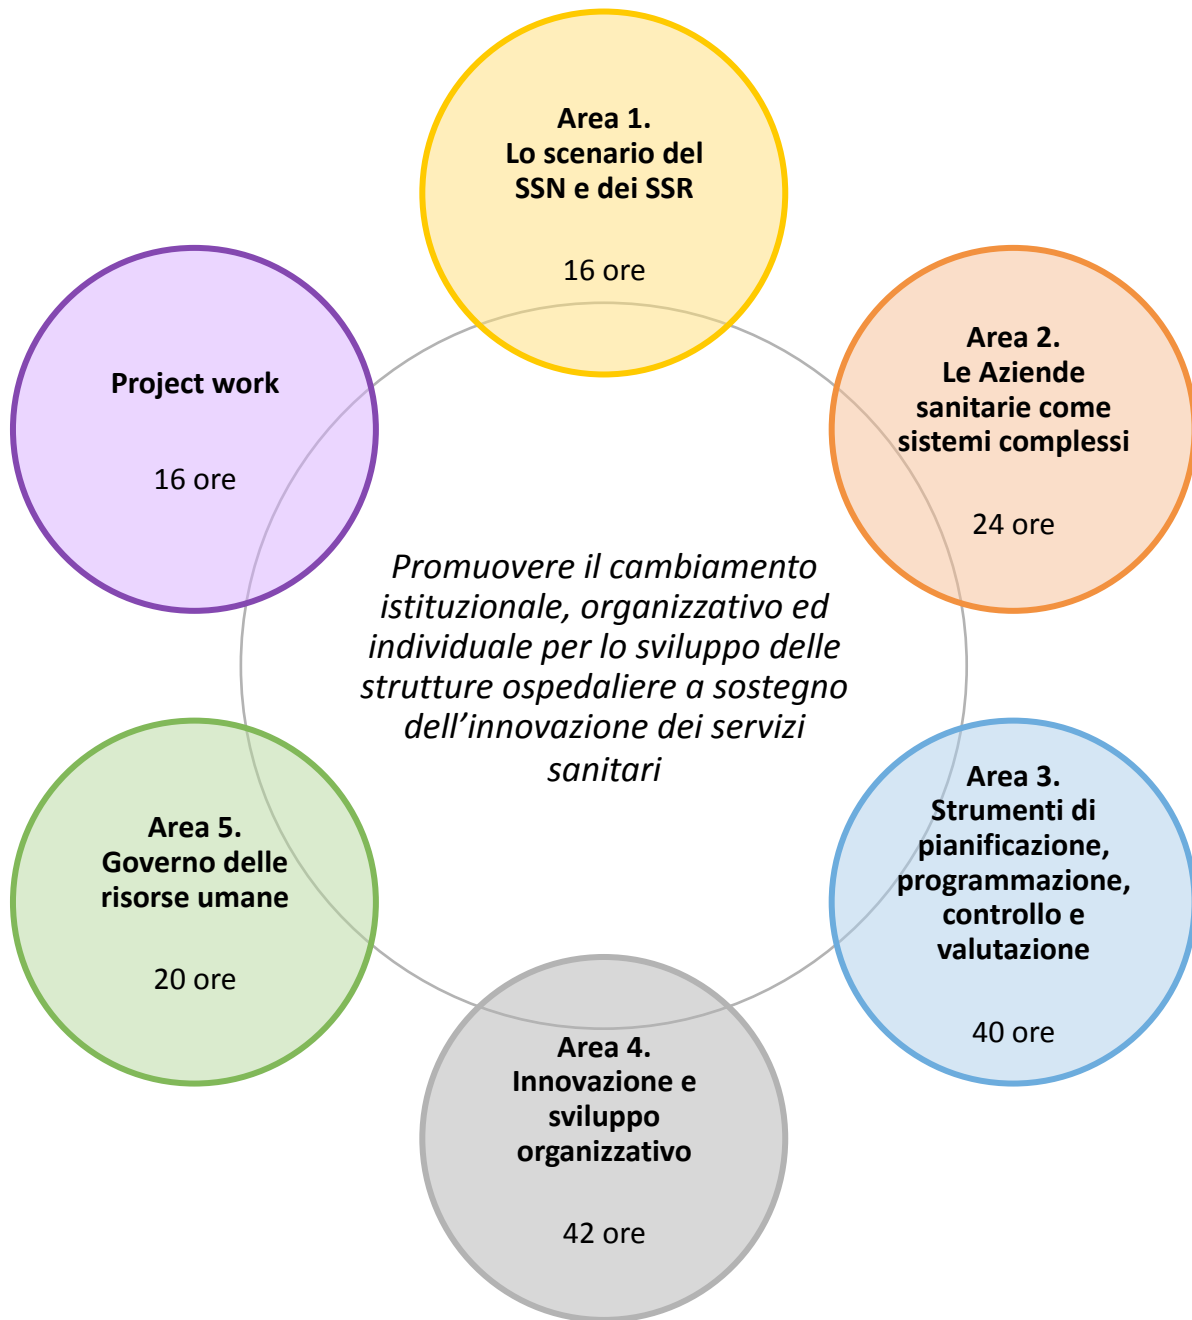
Area 1.
Lo scenario del SSN e dei SSR

16 ore

Project work

16 ore

Area 2.
Le Aziende sanitarie come sistemi complessi

24 ore

Promuovere il cambiamento istituzionale, organizzativo ed individuale per lo sviluppo delle strutture ospedaliere a sostegno dell’innovazione dei servizi sanitari

Area 5.
Governo delle risorse umane

20 ore

Area 3.
Strumenti di pianificazione, programmazione, controllo e valutazione

40 ore

Area 4.
Innovazione e sviluppo organizzativo

42 ore